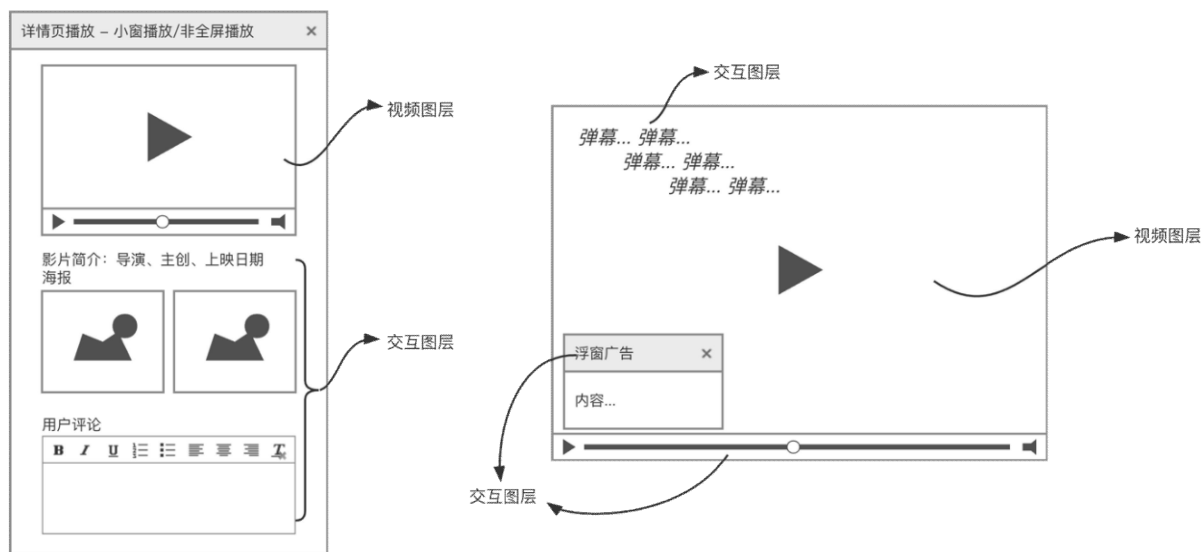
详情页播放 – 小窗播放/非全屏播放 ×

视频图层

影片简介：导演、主创、上映日期
海报

交互图层

用户评论

B I U

交互图层

弹幕... 弹幕...
弹幕... 弹幕...
弹幕... 弹幕...

视频图层

浮窗广告 ×

内容...

交互图层